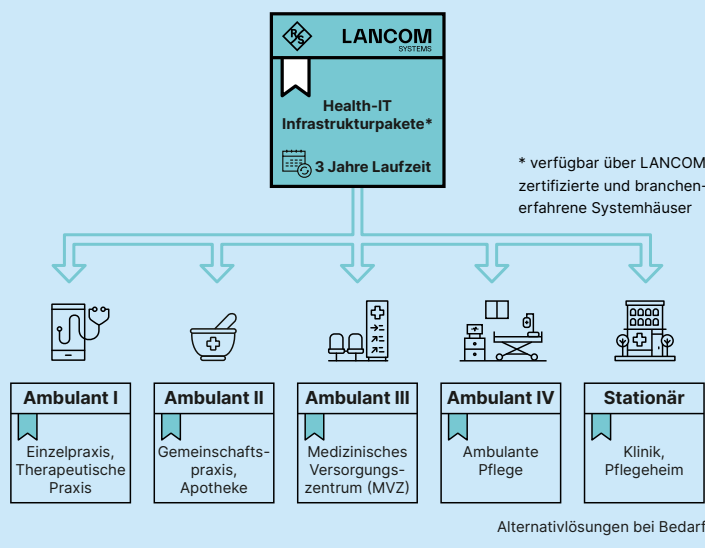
LANCOM
SYSTEMS

Health-IT Infrastrukturpakete*

3 Jahre Laufzeit

* verfügbar über LANCOM zertifizierte und branchenerfahrene Systemhäuser

Ambulant I
Einzelpraxis, Therapeutische Praxis

Ambulant II
Gemeinschaftspraxis, Apotheke

Ambulant III
Medizinisches Versorgungszentrum (MVZ)

Ambulant IV
Ambulante Pflege

Stationär
Klinik, Pflegeheim

Alternativlösungen bei Bedarf